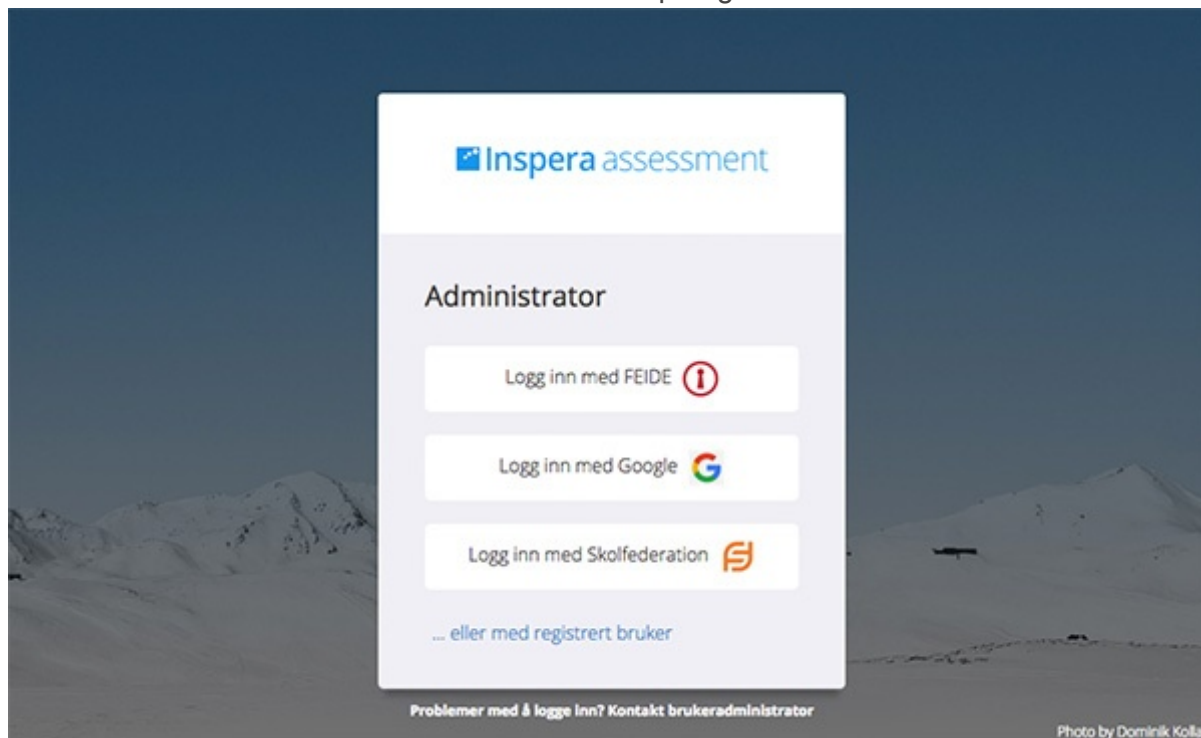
Inspera assessment

Administrator

Logg inn med FEIDE

Logg inn med Google

Logg inn med Skolfederation

... eller med registrert bruker

Problemer med å logge inn? Kontakt brukeradministrator

Photo by Dominik Kolle